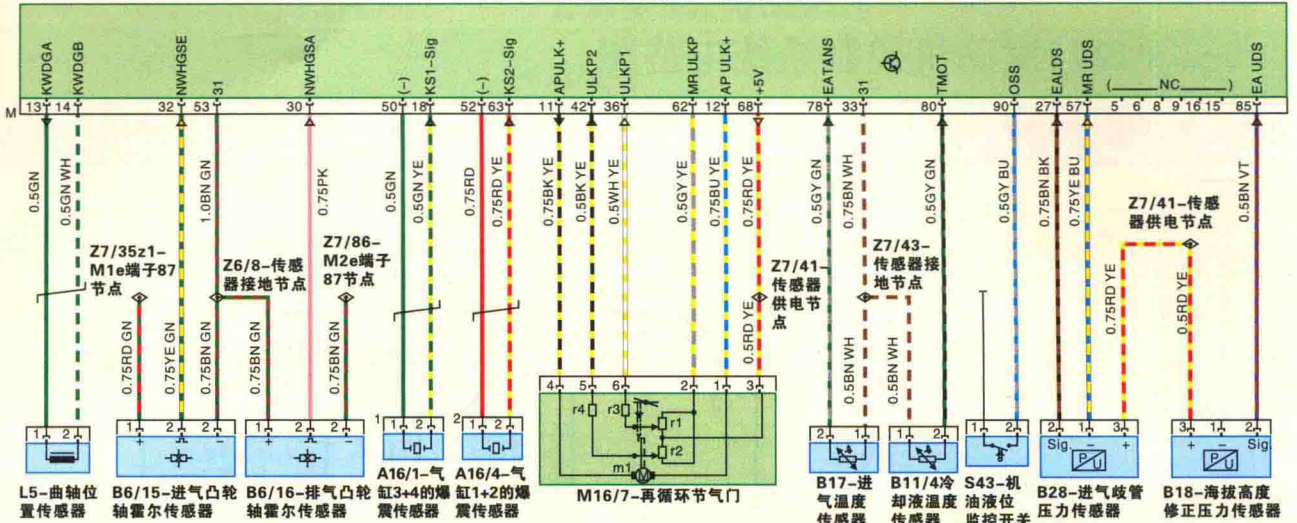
KWDGA KWDGB NWHGSE 31 NWHGSA (-) KS1-Sig (-) KS2-Sig APULK+ ULKP2 ULKP1 MR ULKP AP ULK+ +5V EATANS 31 TMOT OSS EALDS MR UDS (___NC___) EA UDS

M 13 14 32 53 30 50 18 52 63 11 42 36 62 12 68 78 33 80 90 27 57 5 6 8 9 16 15 85

0.5GN 0.5GN WH 1.0BN GN 0.75PK 0.5GN 0.5GN YE 0.75RD 0.75RD YE 0.75BK YE 0.5BK YE 0.5WH YE 0.5GY YE 0.75BU YE 0.75RD YE 0.5GY GN 0.75BN WH 0.5GY GN 0.5GY BU 0.75BN BK 0.75YE BU 0.5BN VT

Z7/35z1-M1e端子87节点

Z6/8-传感器接地节点

Z7/86-M2e端子87节点

Z7/41-传感器供电节点

Z7/43-传感器接地节点

Z7/41-传感器供电节点

0.75RD GN 0.75YE GN 0.75BN GN 0.75BN GN 0.75BN GN 0.5RD YE 0.5BN WH 0.5BN WH 0.75RD YE 0.5RD YE

1 2 1 2 3 1 2 3 1 1 2 2 1 2 4 5 6 2 1 3 2 1 2 1 1 2 2 1 3 3 1 2

+ - + - + - r4 r3 r1 r2 m1 Sig - + + - Sig

L5-曲轴位置传感器

B6/15-进气凸轮轴霍尔传感器

B6/16-排气凸轮轴霍尔传感器

A16/1-气缸3+4的爆震传感器

A16/4-气缸1+2的爆震传感器

M16/7-再循环节气门

B17-进气温度传感器

B11/4冷却液温度传感器

S43-机油液位监控开关

B28-进气歧管压力传感器

B18-海拔高度修正压力传感器